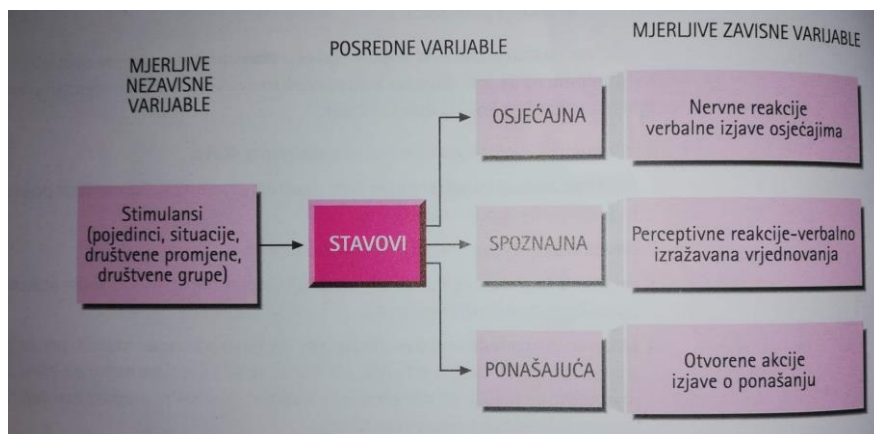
MJERLJIVE NEZAVISNE VARIJABLE

POSREDNE VARIJABLE

MJERLJIVE ZAVISNE VARIJABLE

Stimulansi (pojedinci, situacije, društvene promjene, društvene grupe)

STAVOVI

OSJEĆAJNA

Nervne reakcije verbalne izjave osjećajima

SPOZNAJNA

Perceptivne reakcije-verbalno izražavana vrjednovanja

PONAŠAJUĆA

Otvorene akcije izjave o ponašanju